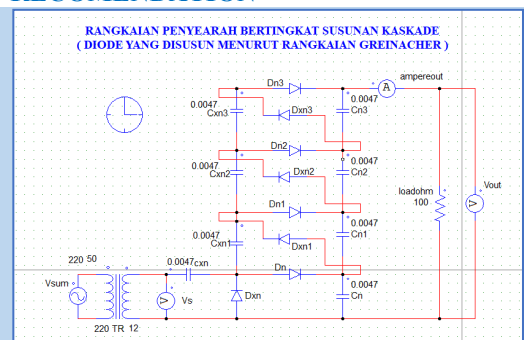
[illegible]

RANGKAIAN PENYEARAH BERTINGKAT SUSUNAN KASKADE
( DIODE YANG DISUSUN MENURUT RANGKAIAN GREINACHER )

Dn3
ampereout
A
0.0047
Cxn3
Dxn3
0.0047
Cn3
Dn2
0.0047
Cxn2
Dxn2
0.0047
Cn2
loadohm
100
Vout
V
Dn1
0.0047
Cxn1
Dxn1
0.0047
Cn1
220 50
0.0047cxn
Dn
Vsum
V
Vs
Dxn
0.0047
Cn
220 TR 12